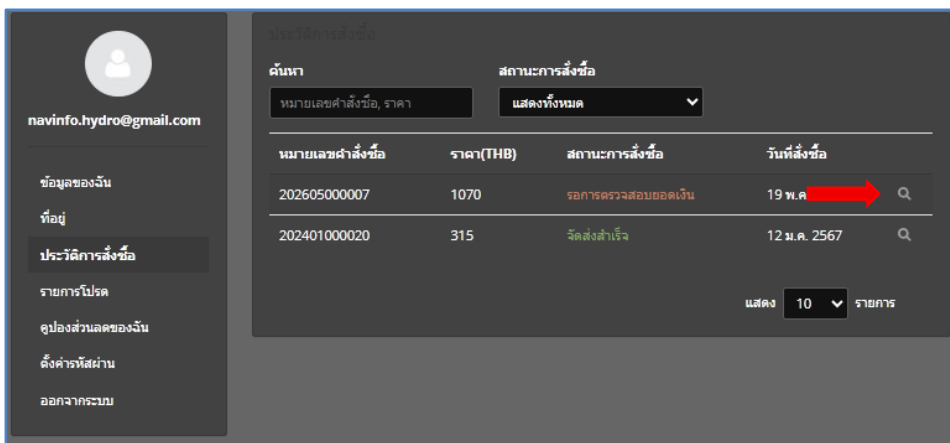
navinfo.hydro@gmail.com

ข้อมูลของฉัน
ที่อยู่
ประวัติการสั่งซื้อ
รายการโปรด
คูปองส่วนลดของฉัน
ตั้งค่ารหัสผ่าน
ออกจากระบบ

ประวัติการสั่งซื้อ

ค้นหา
หมายเลขคำสั่งซื้อ, ราคา

สถานะการสั่งซื้อ
แสดงทั้งหมด

| หมายเลขคำสั่งซื้อ | ราคา(THB) | สถานะการสั่งซื้อ | วันที่สั่งซื้อ |
|---|---|---|---|
| 202605000007 | 1070 | รอการตรวจสอบยอดเงิน | 19 พ.ค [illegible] |
| 202401000020 | 315 | จัดส่งสำเร็จ | 12 ม.ค. 2567 |

แสดง 10 รายการ